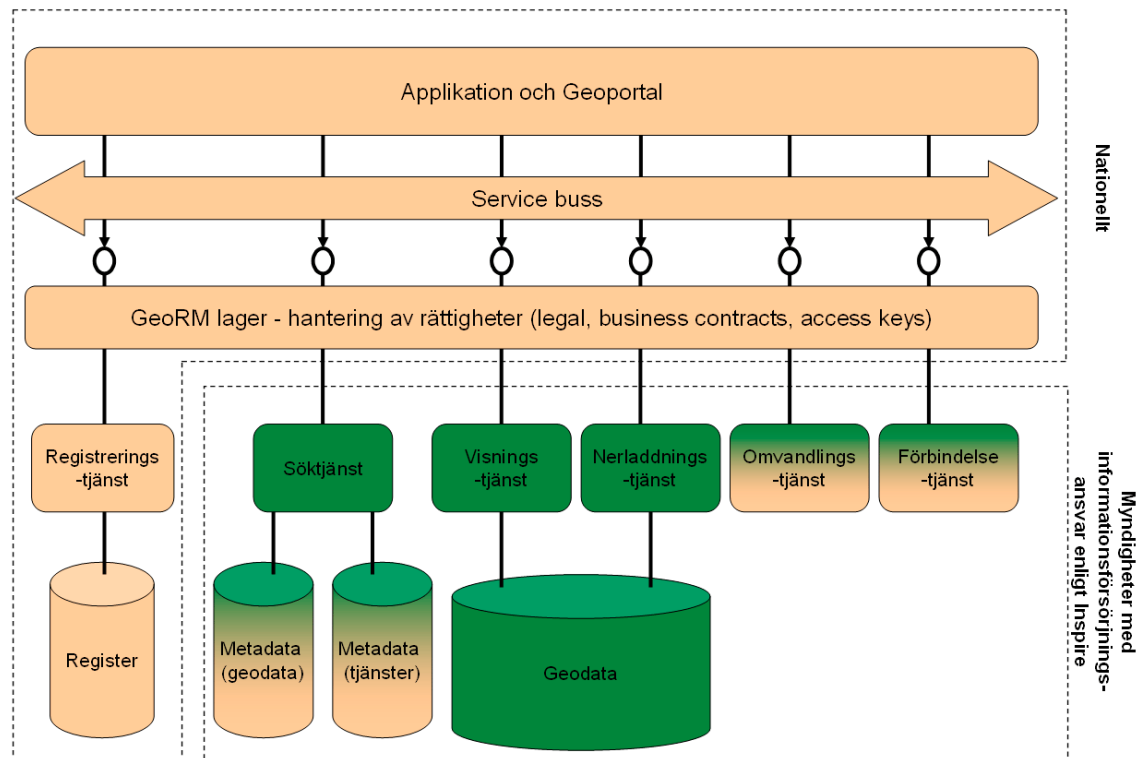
Applikation och Geoportal

Service buss

GeoRM lager - hantering av rättigheter (legal, business contracts, access keys)

Nationellt

Registrerings -tjänst

Söktjänst

Visnings -tjänst

Nerladdnings -tjänst

Omvandlings -tjänst

Förbindelse -tjänst

Register

Metadata (geodata)

Metadata (tjänster)

Geodata

Myndigheter med informationsförsörjnings-ansvar enligt Inspire